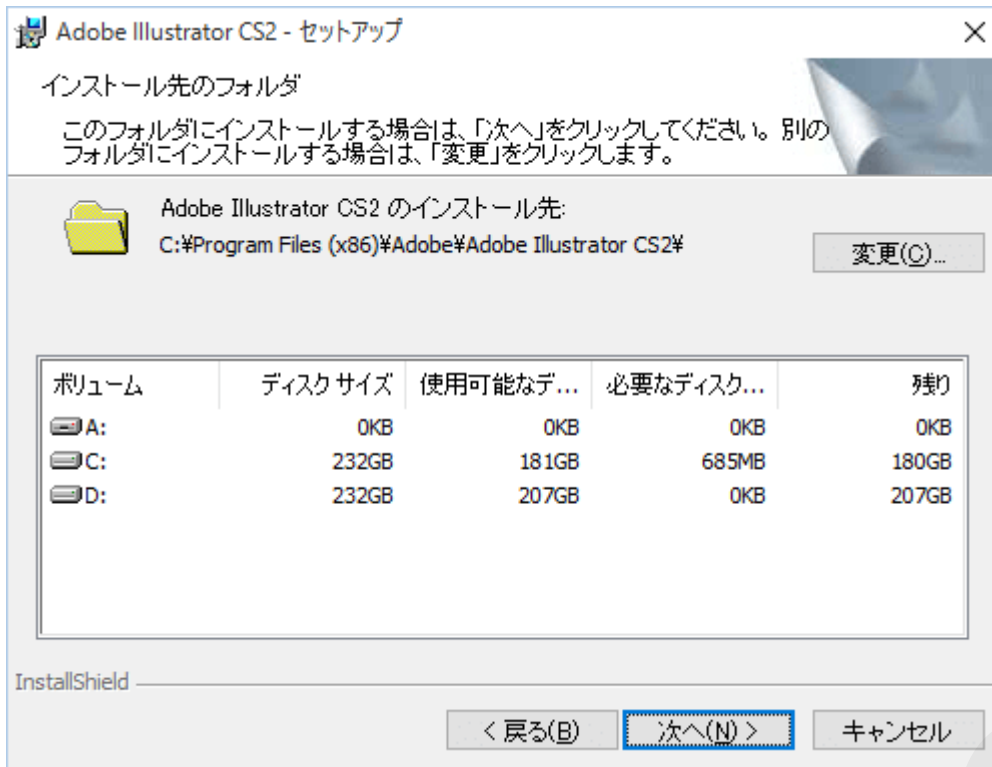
Adobe Illustrator CS2 - セットアップ
×

インストール先のフォルダ

このフォルダにインストールする場合は、「次へ」をクリックしてください。別のフォルダにインストールする場合は、「変更」をクリックします。

Adobe Illustrator CS2 のインストール先:
C:¥Program Files (x86)¥Adobe¥Adobe Illustrator CS2¥

変更(C)...

| ボリューム | ディスク サイズ | 使用可能なデ... | 必要なディスク... | 残り |
|---|---|---|---|---|
| A: | 0KB | 0KB | 0KB | 0KB |
| C: | 232GB | 181GB | 685MB | 180GB |
| D: | 232GB | 207GB | 0KB | 207GB |

InstallShield

< 戻る(B)
次へ(N) >
キャンセル